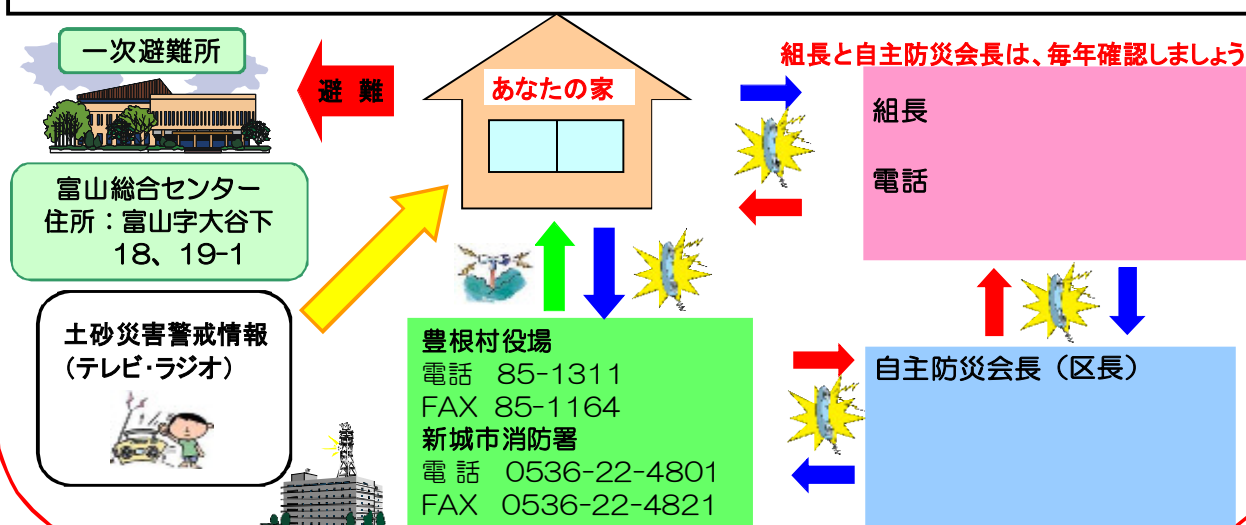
一次避難所

避 難

あなたの家

組長と自主防災会長は、毎年確認しましょう

組長

電話

富山総合センター
住所：富山字大谷下
18、19-1

土砂災害警戒情報
（テレビ・ラジオ）

豊根村役場
電話 85-1311
FAX 85-1164
新城市消防署
電 話 0536-22-4801
FAX 0536-22-4821

自主防災会長（区長）